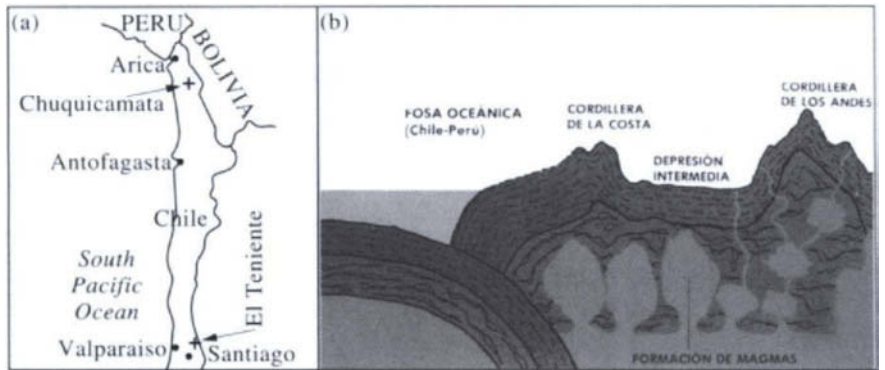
(a)

PERU

BOLIVIA

Arica

Chuquicamata

Antofagasta

Chile

El Teniente

South Pacific Ocean

Valparaiso

Santiago

(b)

FOSA OCEÁNICA (Chile-Perú)

CORDILLERA DE LA COSTA

DEPRESIÓN INTERMEDIA

CORDILLERA DE LOS ANDES

FORMACIÓN DE MAGMAS